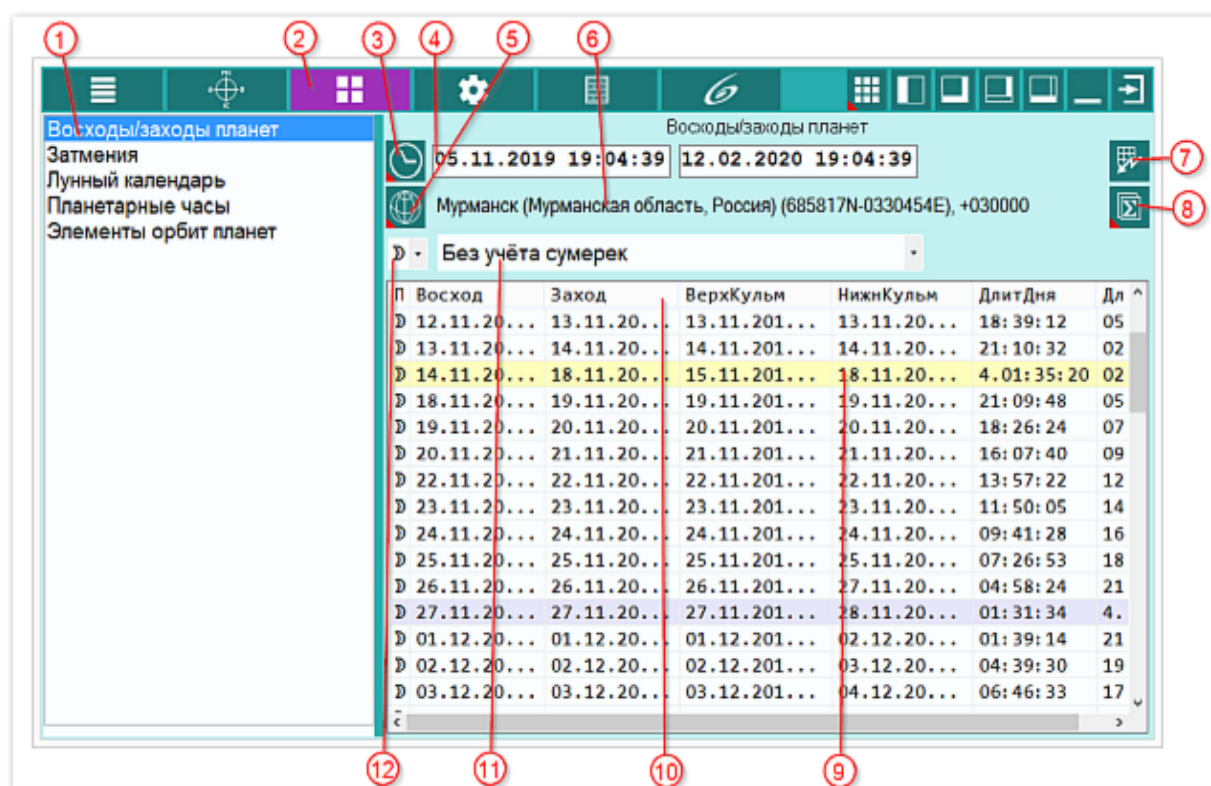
1 2 3 4 5 6

Восходы/заходы планет
Затмения
Лунный календарь
Планетарные часы
Элементы орбит планет

Восходы/заходы планет

05.11.2019 19:04:39   12.02.2020 19:04:39

Мурманск (Мурманская область, Россия) (685817N-0330454E), +030000

7
8

Без учёта сумерек

| П | Восход | Заход | ВерхКульм | НижнКульм | ДлитДня | Дл |
|---|---|---|---|---|---|---|
| D | 12.11.20... | 13.11.20... | 13.11.201... | 13.11.20... | 18:39:12 | 05 |
| D | 13.11.20... | 14.11.20... | 14.11.201... | 14.11.20... | 21:10:32 | 02 |
| D | 14.11.20... | 18.11.20... | 15.11.201... | 18.11.20... | 4.01:35:20 | 02 |
| D | 18.11.20... | 19.11.20... | 19.11.201... | 19.11.20... | 21:09:48 | 05 |
| D | 19.11.20... | 20.11.20... | 20.11.201... | 20.11.20... | 18:26:24 | 07 |
| D | 20.11.20... | 21.11.20... | 21.11.201... | 21.11.20... | 16:07:40 | 09 |
| D | 22.11.20... | 22.11.20... | 22.11.201... | 22.11.20... | 13:57:22 | 12 |
| D | 23.11.20... | 23.11.20... | 23.11.201... | 23.11.20... | 11:50:05 | 14 |
| D | 24.11.20... | 24.11.20... | 24.11.201... | 24.11.20... | 09:41:28 | 16 |
| D | 25.11.20... | 25.11.20... | 25.11.201... | 25.11.20... | 07:26:53 | 18 |
| D | 26.11.20... | 26.11.20... | 26.11.201... | 27.11.20... | 04:58:24 | 21 |
| D | 27.11.20... | 27.11.20... | 27.11.201... | 28.11.20... | 01:31:34 | 4. |
| D | 01.12.20... | 01.12.20... | 01.12.201... | 02.12.20... | 01:39:14 | 21 |
| D | 02.12.20... | 02.12.20... | 02.12.201... | 03.12.20... | 04:39:30 | 19 |
| D | 03.12.20... | 03.12.20... | 03.12.201... | 04.12.20... | 06:46:33 | 17 |

12 11 10 9